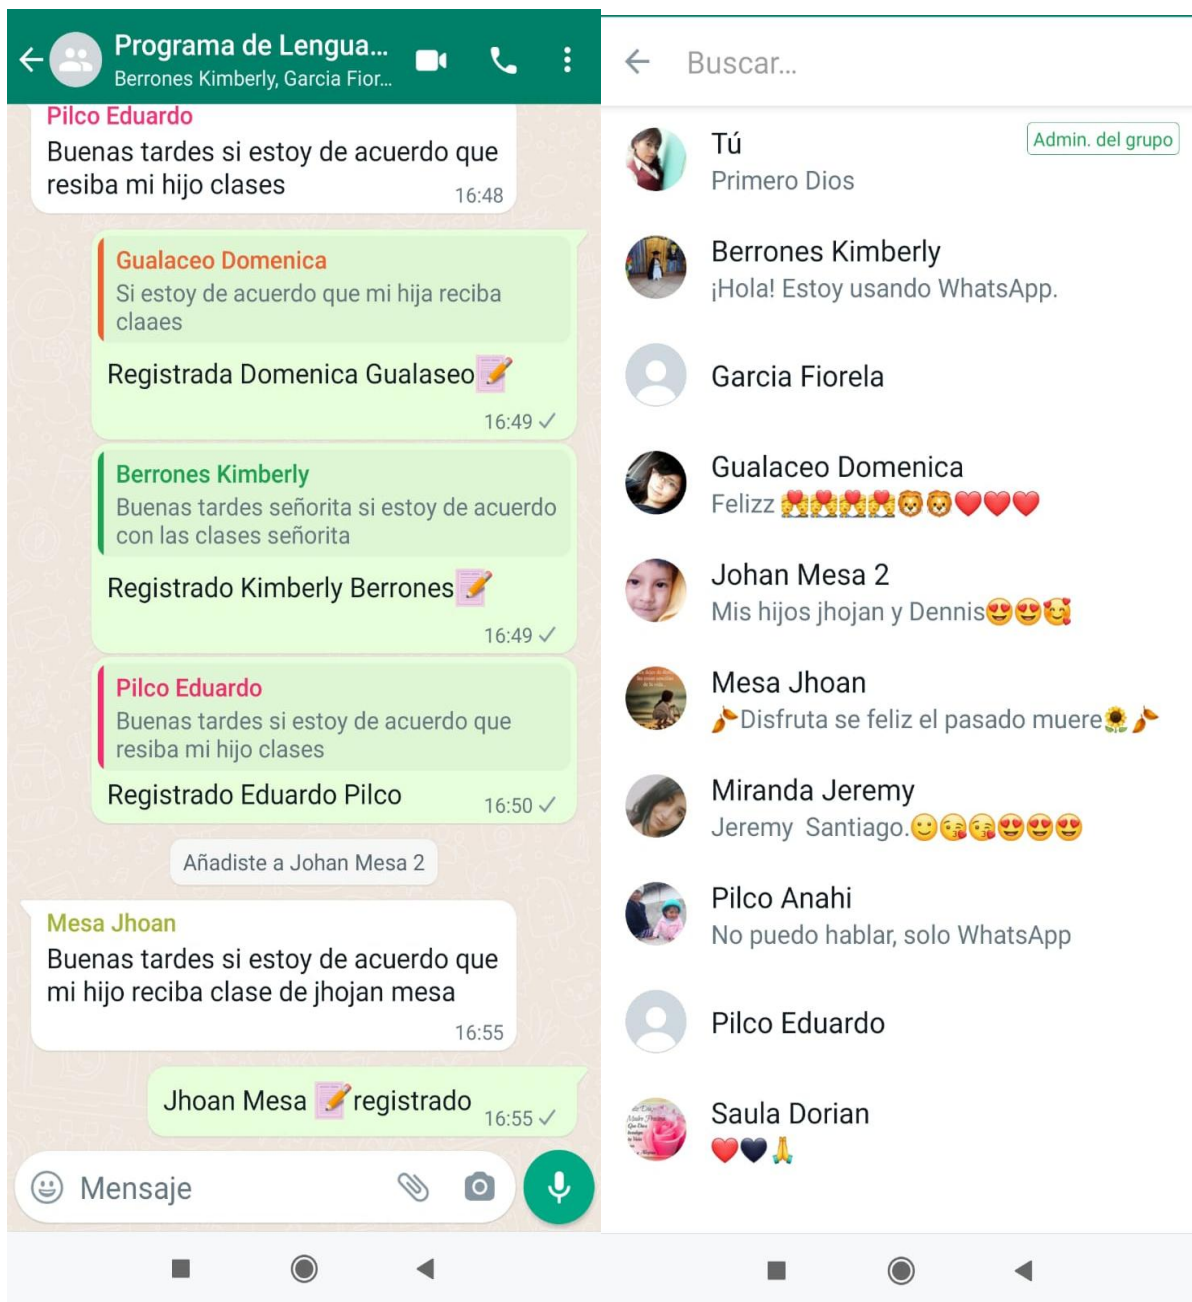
Programa de Lengua...
Berrones Kimberly, Garcia Fior...

Pilco Eduardo
Buenas tardes si estoy de acuerdo que resiba mi hijo clases 16:48

Gualaceo Domenica
Si estoy de acuerdo que mi hija reciba claaes
Registrada Domenica Gualaseo 📝 16:49 ✓

Berrones Kimberly
Buenas tardes señorita si estoy de acuerdo con las clases señorita
Registrado Kimberly Berrones 📝 16:49 ✓

Pilco Eduardo
Buenas tardes si estoy de acuerdo que resiba mi hijo clases
Registrado Eduardo Pilco 16:50 ✓

Añadiste a Johan Mesa 2

Mesa Jhoan
Buenas tardes si estoy de acuerdo que mi hijo reciba clase de jhojan mesa 16:55

Jhoan Mesa 📝 registrado 16:55 ✓

Mensaje

Buscar...

Tú
Primero Dios
Admin. del grupo

Berrones Kimberly
¡Hola! Estoy usando WhatsApp.

Garcia Fiorela

Gualaceo Domenica
Felizz 👯👯👯👯🦁🦁❤️❤️❤️

Johan Mesa 2
Mis hijos jhojan y Dennis😍😍🥰

Mesa Jhoan
🍂Disfruta se feliz el pasado muere🌻🍂

Miranda Jeremy
Jeremy Santiago.😊😘😘😍😍😍

Pilco Anahi
No puedo hablar, solo WhatsApp

Pilco Eduardo

Saula Dorian
❤️🖤🙏